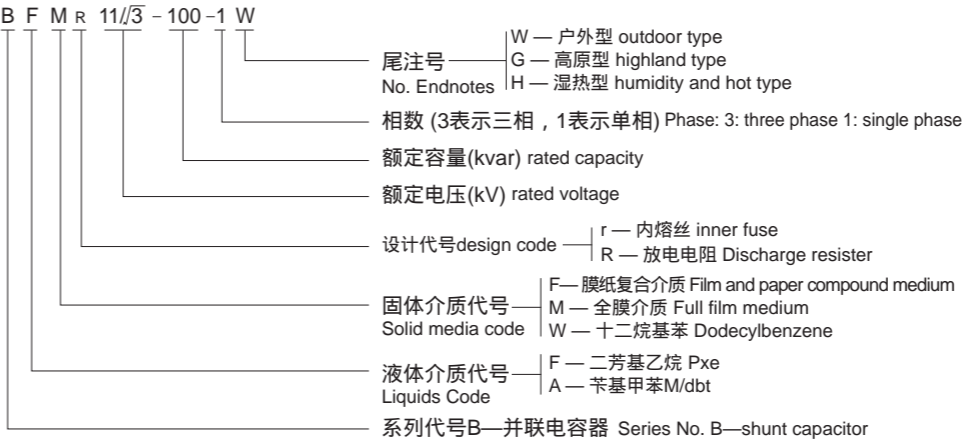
B F M R 11/$\sqrt{3}$ - 100 -1 W

尾注号
No. Endnotes
W — 户外型 outdoor type
G — 高原型 highland type
H — 湿热型 humidity and hot type

相数 (3表示三相，1表示单相) Phase: 3: three phase 1: single phase

额定容量(kvar) rated capacity

额定电压(kV) rated voltage

设计代号design code
r — 内熔丝 inner fuse
R — 放电电阻 Discharge resister

固体介质代号
Solid media code
F— 膜纸复合介质 Film and paper compound medium
M — 全膜介质 Full film medium
W — 十二烷基苯 Dodecylbenzene

液体介质代号
Liquids Code
F — 二芳基乙烷 Pxe
A — 苄基甲苯M/dbt

系列代号B—并联电容器 Series No. B—shunt capacitor